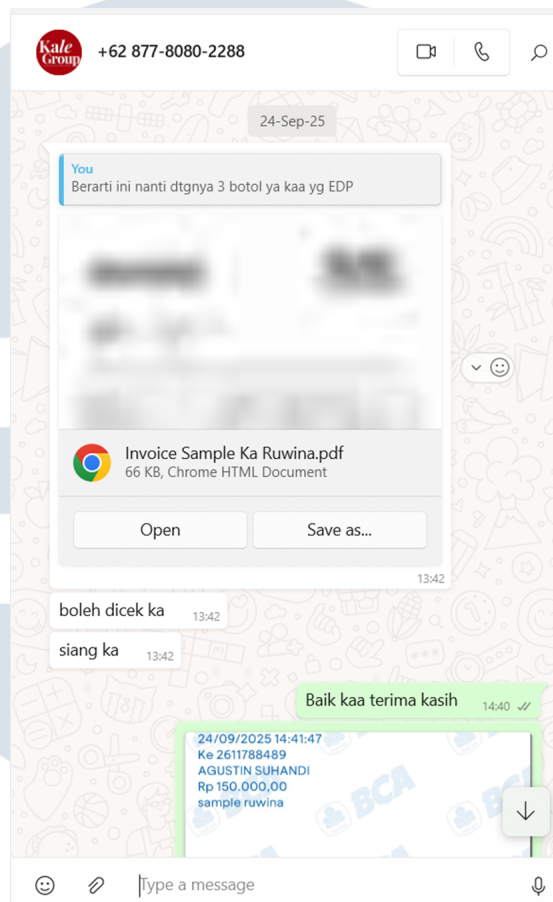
Kale Group

+62 877-8080-2288

24-Sep-25

You
Berarti ini nanti dtgnya 3 botol ya kaa yg EDP

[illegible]

Invoice Sample Ka Ruwina.pdf
66 KB, Chrome HTML Document

Open

Save as...

13:42

boleh dicek ka 13:42

siang ka 13:42

Baik kaa terima kasih 14:40

24/09/2025 14:41:47
Ke 2611788489
AGUSTIN SUHANDI
Rp 150.000,00
sample ruwina

BCA

Type a message